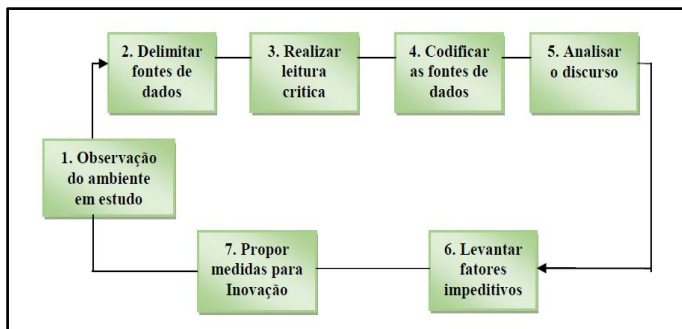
1. Observação do ambiente em estudo

2. Delimitar fontes de dados

3. Realizar leitura critica

4. Codificar as fontes de dados

5. Analisar o discurso

6. Levantar fatores impeditivos

7. Propor medidas para Inovação